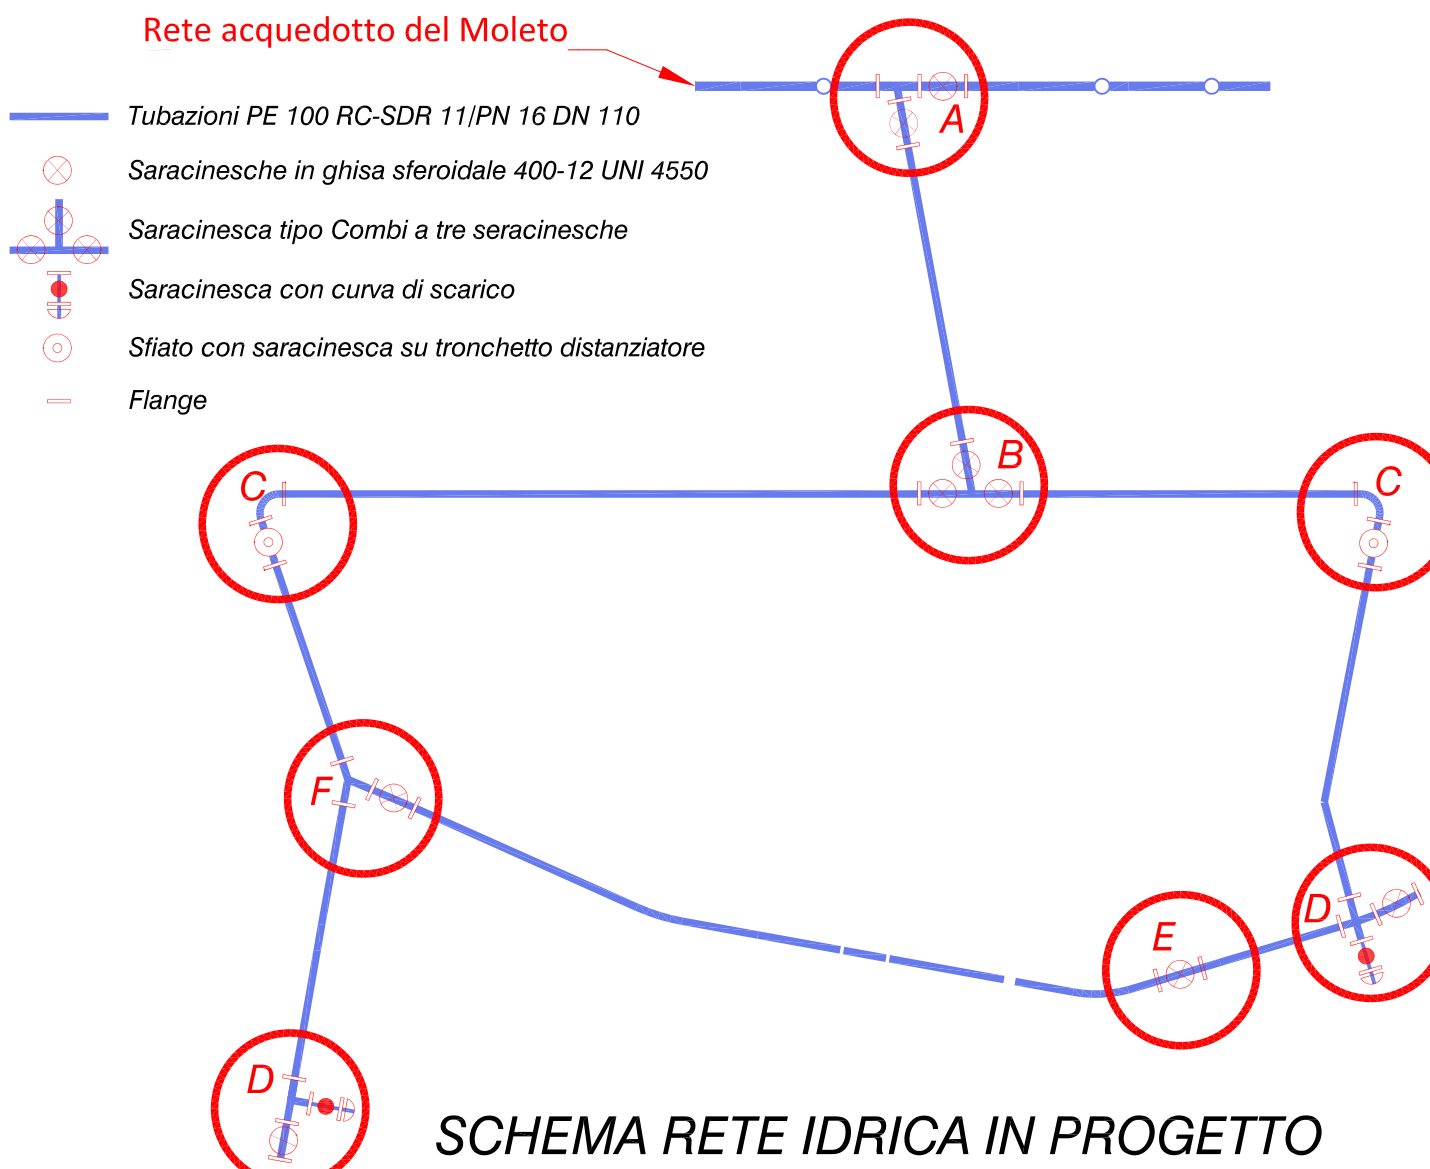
Rete acquedotto del Moleto

Tubazioni PE 100 RC-SDR 11/PN 16 DN 110

Saracinesche in ghisa sferoidale 400-12 UNI 4550

Saracinesca tipo Combi a tre seracinesche

Saracinesca con curva di scarico

Sfiato con saracinesca su tronchetto distanziatore

Flange

A

B

C

C

F

E

D

D

SCHEMA RETE IDRICA IN PROGETTO